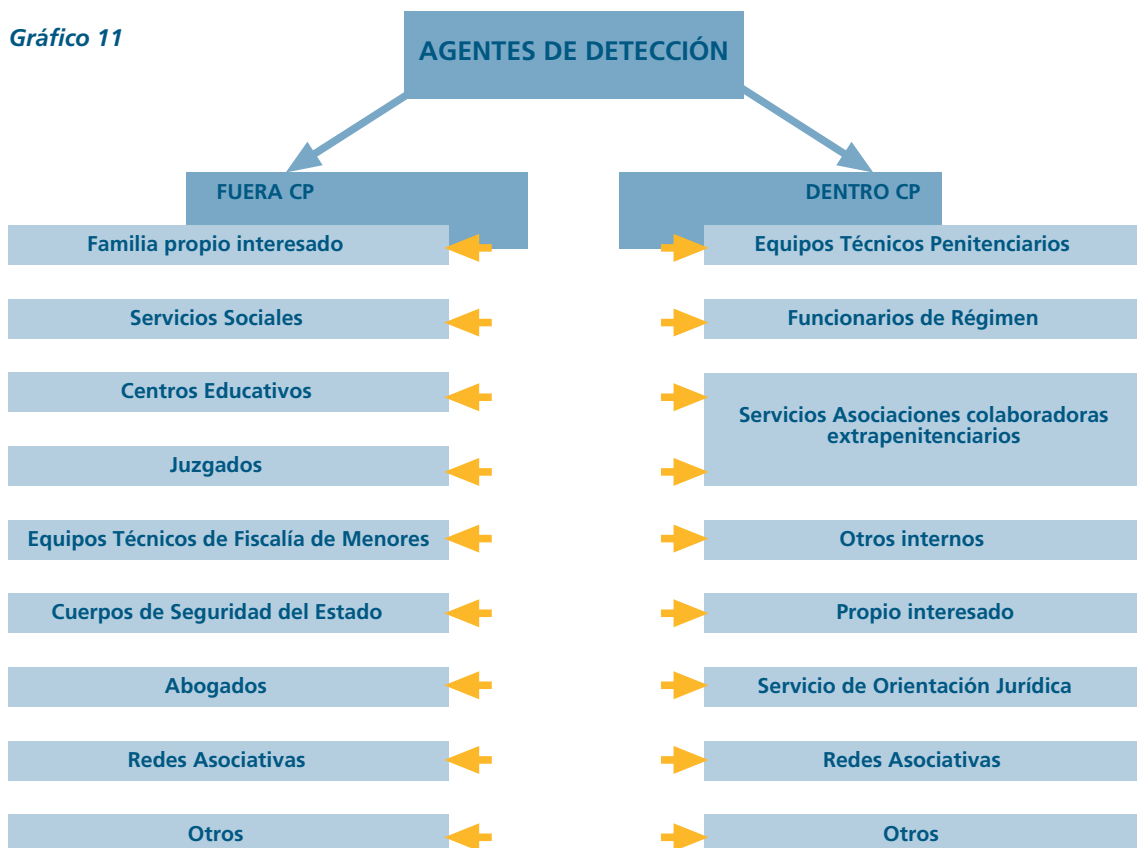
Gráfico 11

AGENTES DE DETECCIÓN

FUERA CP

DENTRO CP

Familia propio interesado

Servicios Sociales

Centros Educativos

Juzgados

Equipos Técnicos de Fiscalía de Menores

Cuerpos de Seguridad del Estado

Abogados

Redes Asociativas

Otros

Equipos Técnicos Penitenciarios

Funcionarios de Régimen

Servicios Asociaciones colaboradoras extrapenitenciarios

Otros internos

Propio interesado

Servicio de Orientación Jurídica

Redes Asociativas

Otros